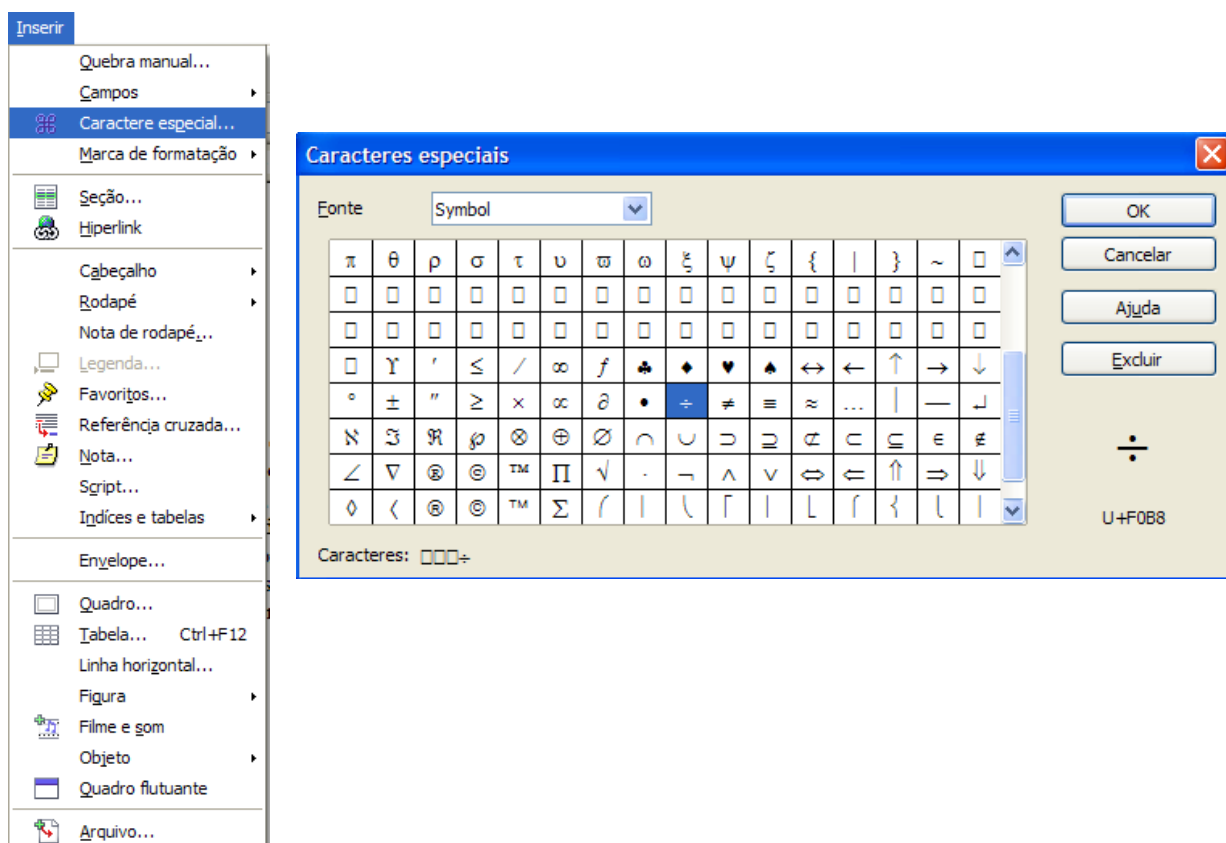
Inserir

Quebra manual...
Campos
Caractere especial...
Marca de formatação
Seção...
Hiperlink
Cabeçalho
Rodapé
Nota de rodapé...
Legenda...
Favoritos...
Referência cruzada...
Nota...
Script...
Indíces e tabelas
Envelope...
Quadro...
Tabela... Ctrl+F12
Linha horizontal...
Figura
Filme e som
Objeto
Quadro flutuante
Arquivo...

Caracteres especiais

Fonte Symbol

| π | θ | ρ | σ | τ | υ | ϖ | ω | ξ | ψ | ζ | { | \| | } | ~ | □ |
|---|---|---|---|---|---|---|---|---|---|---|---|---|---|---|---|
| □ | □ | □ | □ | □ | □ | □ | □ | □ | □ | □ | □ | □ | □ | □ | □ |
| □ | □ | □ | □ | □ | □ | □ | □ | □ | □ | □ | □ | □ | □ | □ | □ |
| □ | ϒ | ′ | ≤ | ⁄ | ∞ | ƒ | ♣ | ♦ | ♥ | ♠ | ↔ | ← | ↑ | → | ↓ |
| ° | ± | ″ | ≥ | × | ∝ | ∂ | • | ÷ | ≠ | ≡ | ≈ | … | \| | — | ↵ |
| ℵ | ℑ | ℜ | ℘ | ⊗ | ⊕ | ∅ | ∩ | ∪ | ⊃ | ⊇ | ⊄ | ⊂ | ⊆ | ∈ | ∉ |
| ∠ | ∇ | ® | © | ™ | ∏ | √ | · | ¬ | ∧ | ∨ | ⇔ | ⇐ | ⇑ | ⇒ | ⇓ |
| ◊ | 〈 | ® | © | ™ | ∑ | ⎛ | ⎜ | ⎝ | ⎡ | ⎢ | ⎣ | ⎧ | ⎨ | ⎩ | ⎪ |

Caracteres: □□□÷

OK
Cancelar
Ajuda
Excluir

÷

U+F0B8